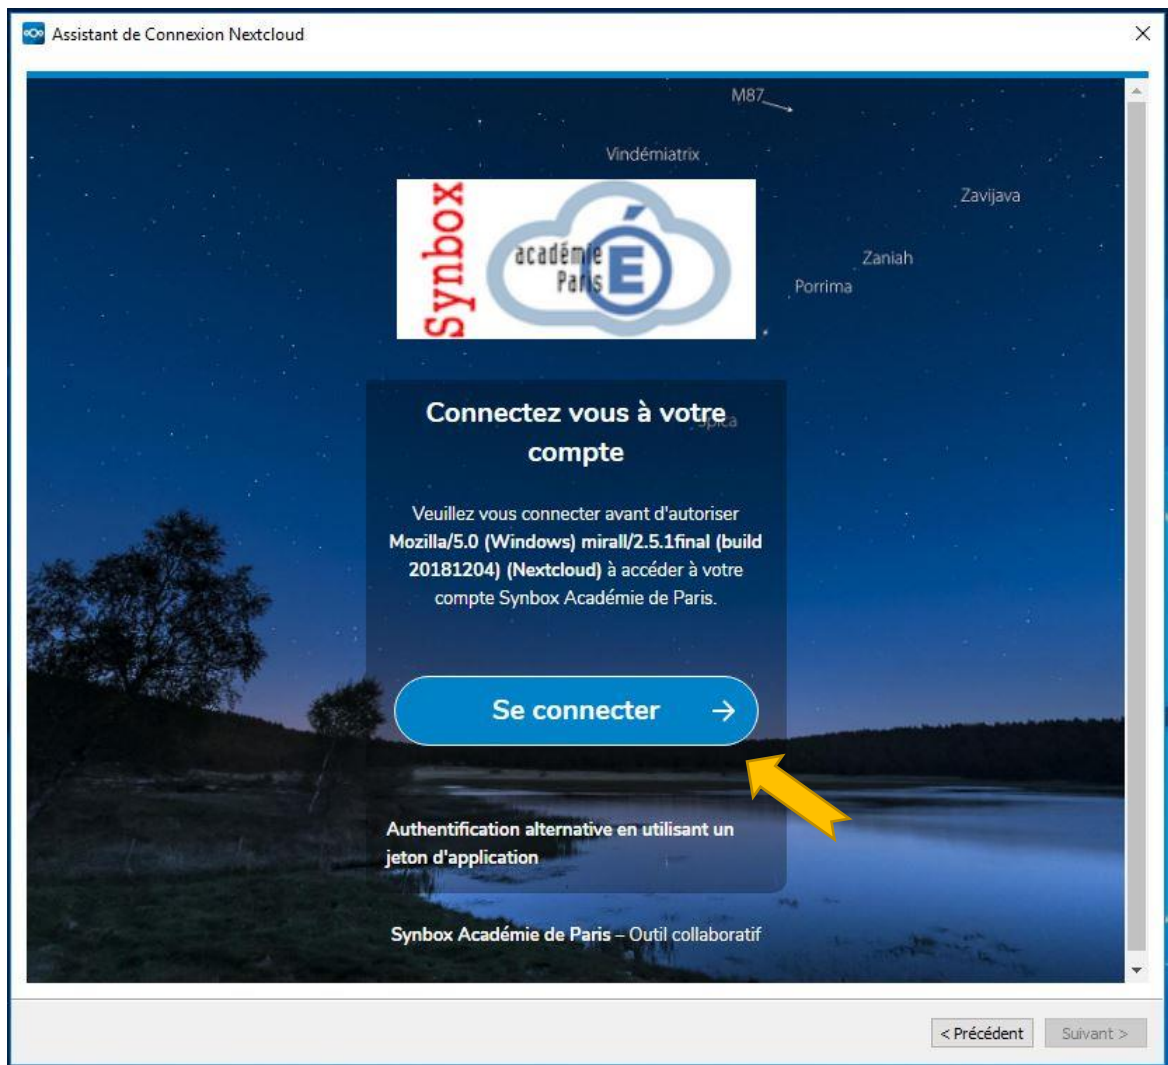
Assistant de Connexion Nextcloud

M87

Vindémiatrix

Zavijava

Zaniah

Porrima

Synbox

académie Paris

Connectez vous à votre compte

Spica

Veuillez vous connecter avant d'autoriser **Mozilla/5.0 (Windows) mirall/2.5.1final (build 20181204) (Nextcloud)** à accéder à votre compte Synbox Académie de Paris.

Se connecter →

Authentification alternative en utilisant un jeton d'application

Synbox Académie de Paris – Outil collaboratif

< Précédent

Suivant >